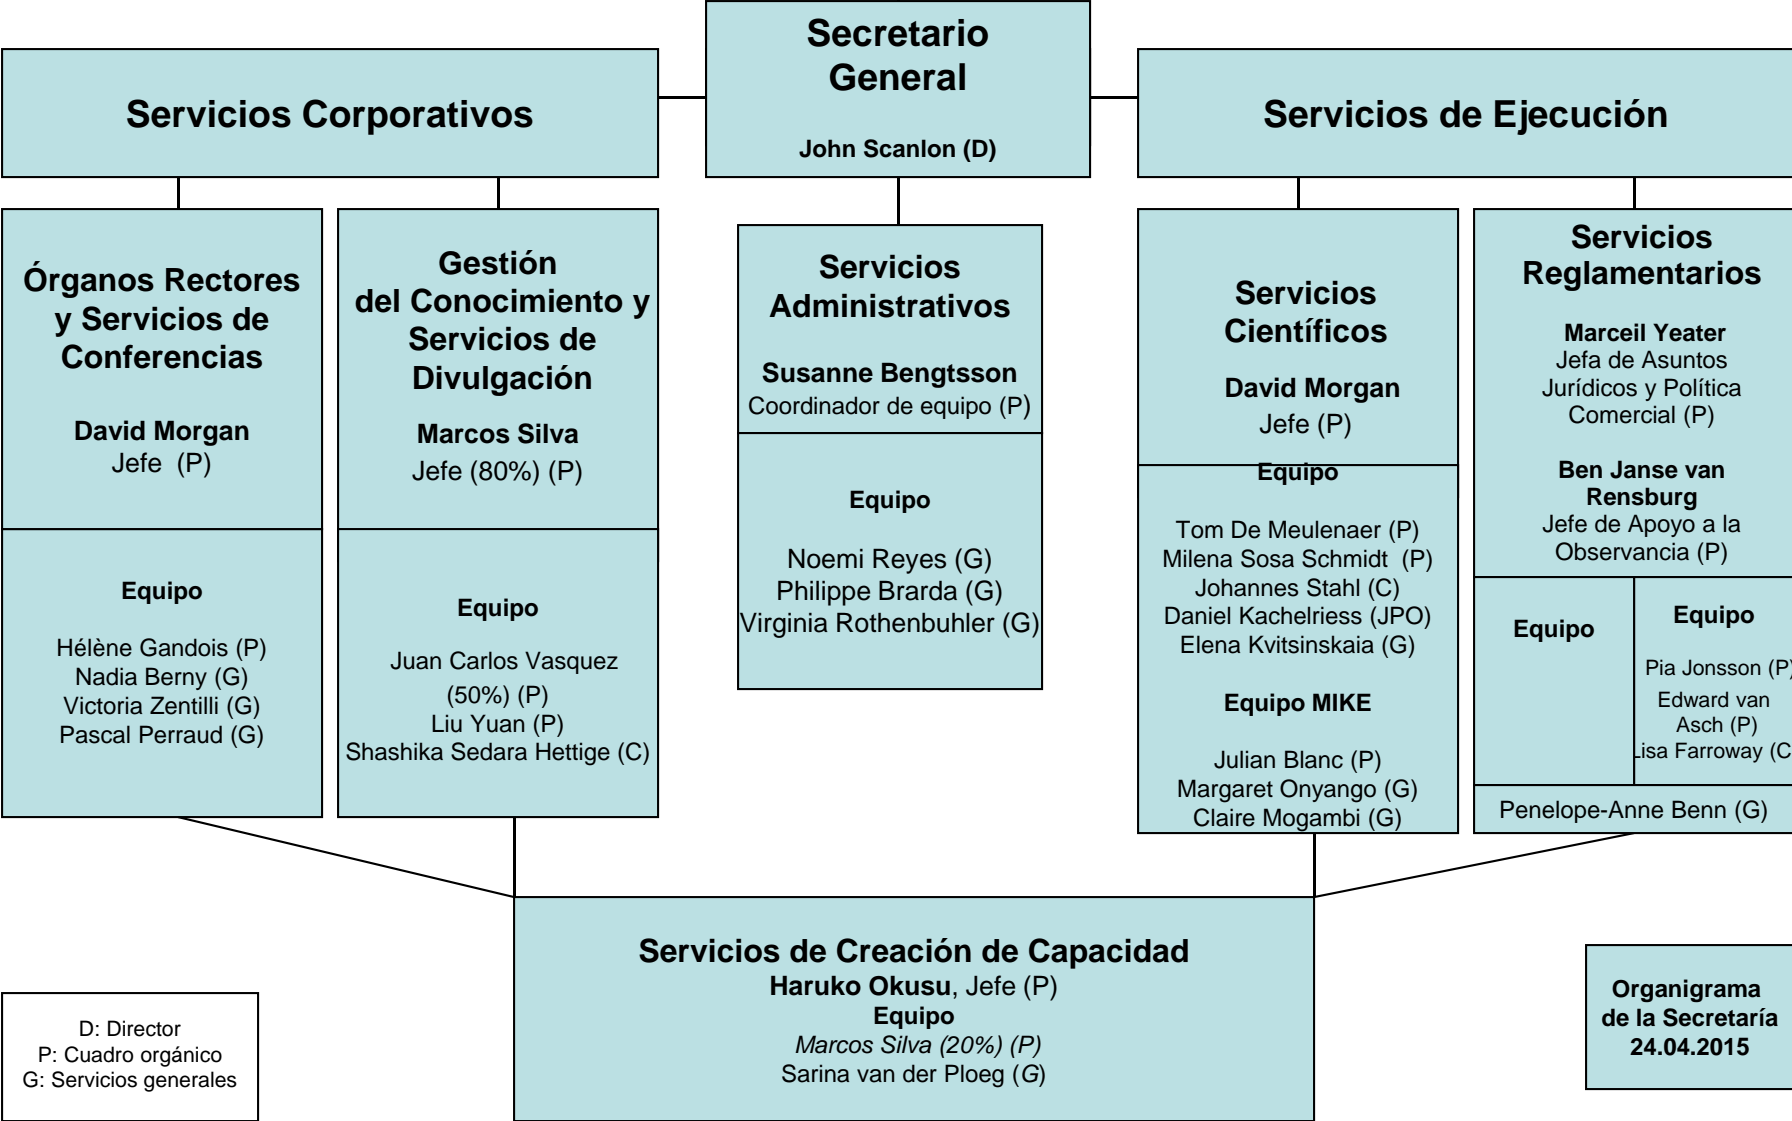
Secretario General

John Scanlon (D)

Servicios Corporativos

Servicios de Ejecución

Órganos Rectores y Servicios de Conferencias

David Morgan
Jefe (P)

Equipo

Hélène Gandois (P)
Nadia Berny (G)
Victoria Zentilli (G)
Pascal Perraud (G)

Gestión del Conocimiento y Servicios de Divulgación

Marcos Silva
Jefe (80%) (P)

Equipo

Juan Carlos Vasquez (50%) (P)
Liu Yuan (P)
Shashika Sedara Hettige (C)

Servicios Administrativos

Susanne Bengtsson
Coordinador de equipo (P)

Equipo

Noemi Reyes (G)
Philippe Brarda (G)
Virginia Rothenbuhler (G)

Servicios Científicos

David Morgan
Jefe (P)

Equipo

Tom De Meulenaer (P)
Milena Sosa Schmidt (P)
Johannes Stahl (C)
Daniel Kachelriess (JPO)
Elena Kvitsinskaia (G)

Equipo MIKE

Julian Blanc (P)
Margaret Onyango (G)
Claire Mogambi (G)

Servicios Reglamentarios

Marceil Yeater
Jefa de Asuntos Jurídicos y Política Comercial (P)

Ben Janse van Rensburg
Jefe de Apoyo a la Observancia (P)

Equipo

Equipo

Pia Jonsson (P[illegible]
Edward van Asch (P)
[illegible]isa Farroway (C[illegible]

Penelope-Anne Benn (G)

Servicios de Creación de Capacidad
Haruko Okusu, Jefe (P)
Equipo
Marcos Silva (20%) (P)
Sarina van der Ploeg (G)

D: Director
P: Cuadro orgánico
G: Servicios generales

Organigrama de la Secretaría
24.04.2015